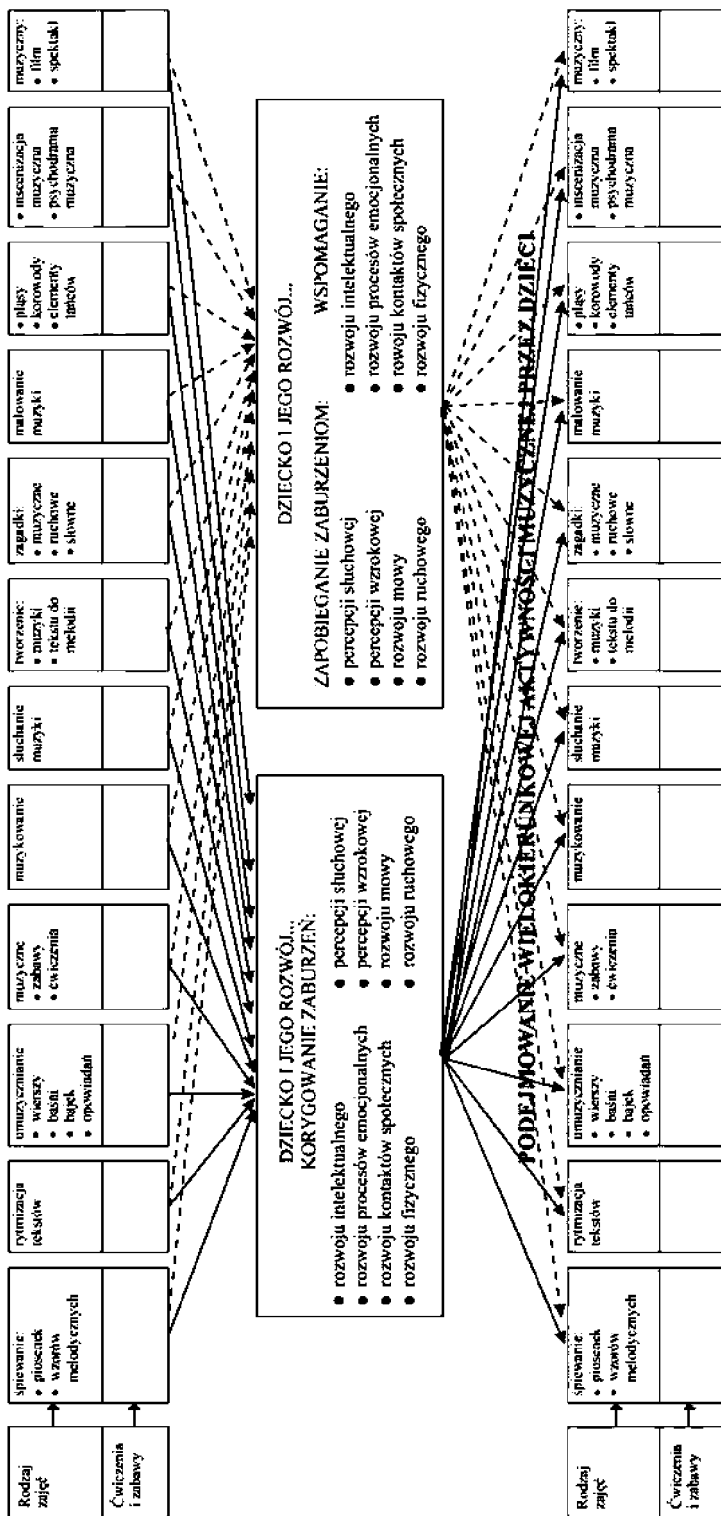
Rodzaj zajęć

Ćwiczenia i zabawy

śpiewanie:
• piosenek
• wzorów melodycznych

rytmizacja tekstów

umuzycznianie
• wierszy
• baśni
• bajek
• opowiadań

muzyczne
• zabawy
• ćwiczenia

muzykowanie

słuchanie muzyki

tworzenie:
• muzyki
• tekstu do melodii

zagadki:
• muzyczne
• ruchowe
• słowne

malowanie muzyki

• pląsy
• korowody
• elementy tańców

• inscenizacja muzyczna
• psychodrama muzyczna

muzyczny:
• film
• spektakl

DZIECKO I JEGO ROZWÓJ...
KORYGOWANIE ZABURZEŃ:
• rozwoju intelektualnego
• rozwoju procesów emocjonalnych
• rozwoju kontaktów społecznych
• rozwoju fizycznego
• percepcji słuchowej
• percepcji wzrokowej
• rozwoju mowy
• rozwoju ruchowego

DZIECKO I JEGO ROZWÓJ...
ZAPOBIEGANIE ZABURZENIOM:
• percepcji słuchowej
• percepcji wzrokowej
• rozwoju mowy
• rozwoju ruchowego
WSPOMAGANIE:
• rozwoju intelektualnego
• rozwoju procesów emocjonalnych
• rozwoju kontaktów społecznych
• rozwoju fizycznego

PODEJMOWANIE WIELOKIERUNKOWEJ AKTYWNOŚCI MUZYCZNEJ PRZEZ DZIECI

Rodzaj zajęć

Ćwiczenia i zabawy

śpiewanie:
• piosenek
• wzorów melodycznych

rytmizacja tekstów

umuzycznianie
• wierszy
• baśni
• bajek
• opowiadań

muzyczne
• zabawy
• ćwiczenia

muzykowanie

słuchanie muzyki

tworzenie:
• muzyki
• tekstu do melodii

zagadki:
• muzyczne
• ruchowe
• słowne

malowanie muzyki

• pląsy
• korowody
• elementy tańców

• inscenizacja muzyczna
• psychodrama muzyczna

muzyczny:
• film
• spektakl